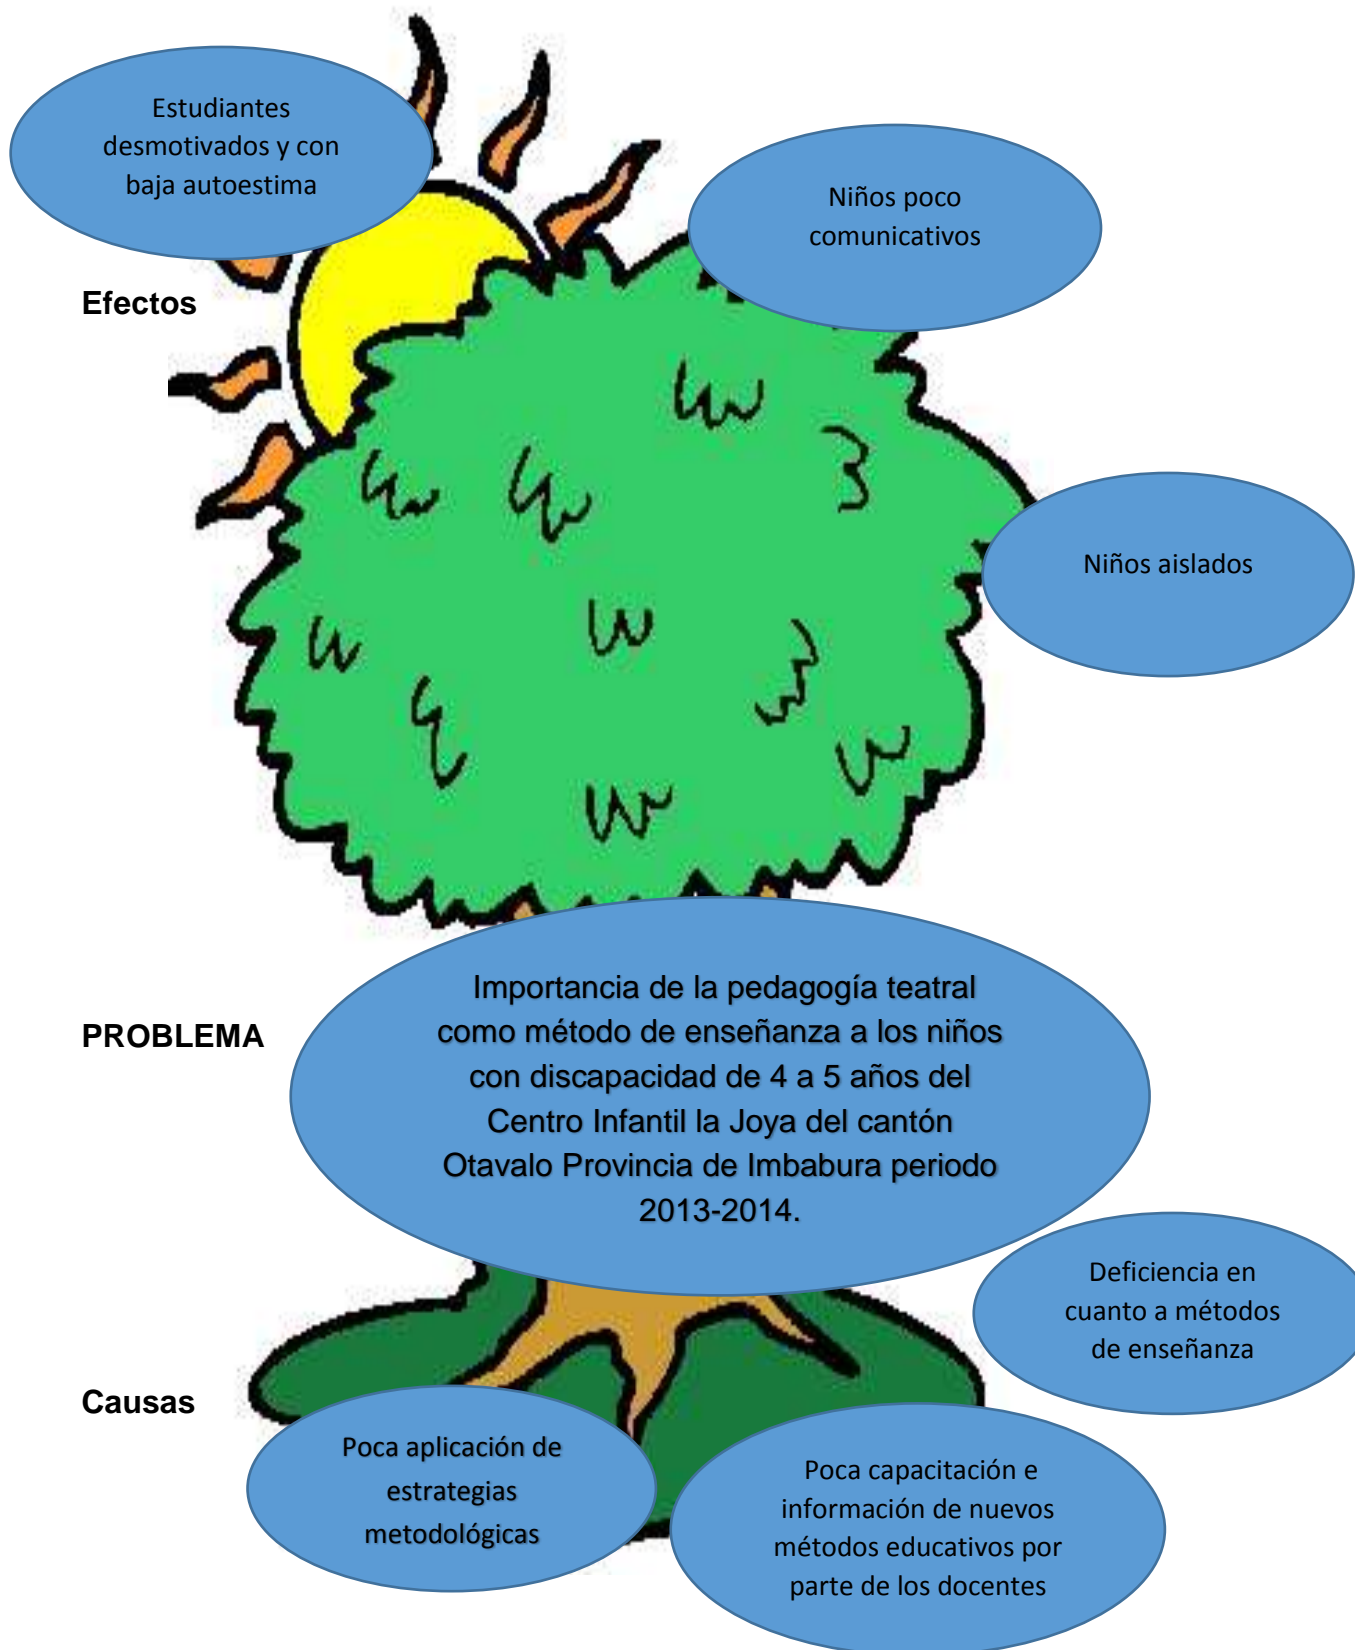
Estudiantes desmotivados y con baja autoestima

Niños poco comunicativos

Efectos

Niños aislados

PROBLEMA

Importancia de la pedagogía teatral como método de enseñanza a los niños con discapacidad de 4 a 5 años del Centro Infantil la Joya del cantón Otavalo Provincia de Imbabura periodo 2013-2014.

Deficiencia en cuanto a métodos de enseñanza

Causas

Poca aplicación de estrategias metodológicas

Poca capacitación e información de nuevos métodos educativos por parte de los docentes